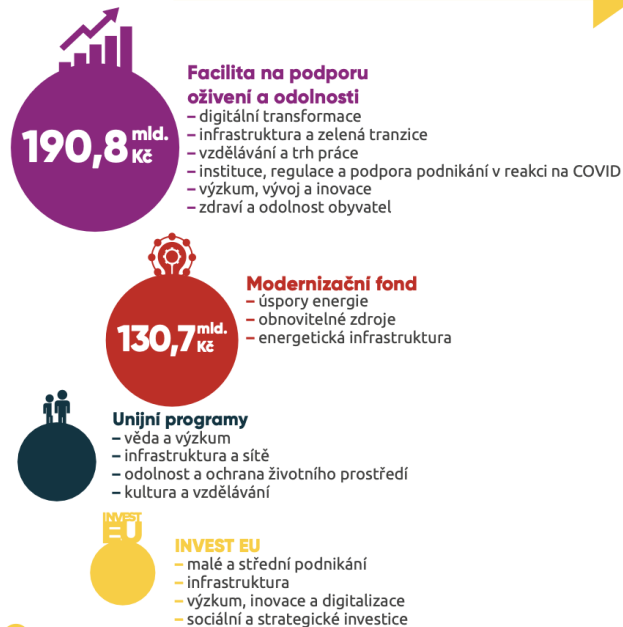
190,8 mld. Kč

Facilita na podporu oživení a odolnosti
– digitální transformace
– infrastruktura a zelená tranzice
– vzdělávání a trh práce
– instituce, regulace a podpora podnikání v reakci na COVID
– výzkum, vývoj a inovace
– zdraví a odolnost obyvatel

130,7 mld. Kč

Modernizační fond
– úspory energie
– obnovitelné zdroje
– energetická infrastruktura

Unijní programy
– věda a výzkum
– infrastruktura a sítě
– odolnost a ochrana životního prostředí
– kultura a vzdělávání

INVEST EU

INVEST EU
– malé a střední podnikání
– infrastruktura
– výzkum, inovace a digitalizace
– sociální a strategické investice